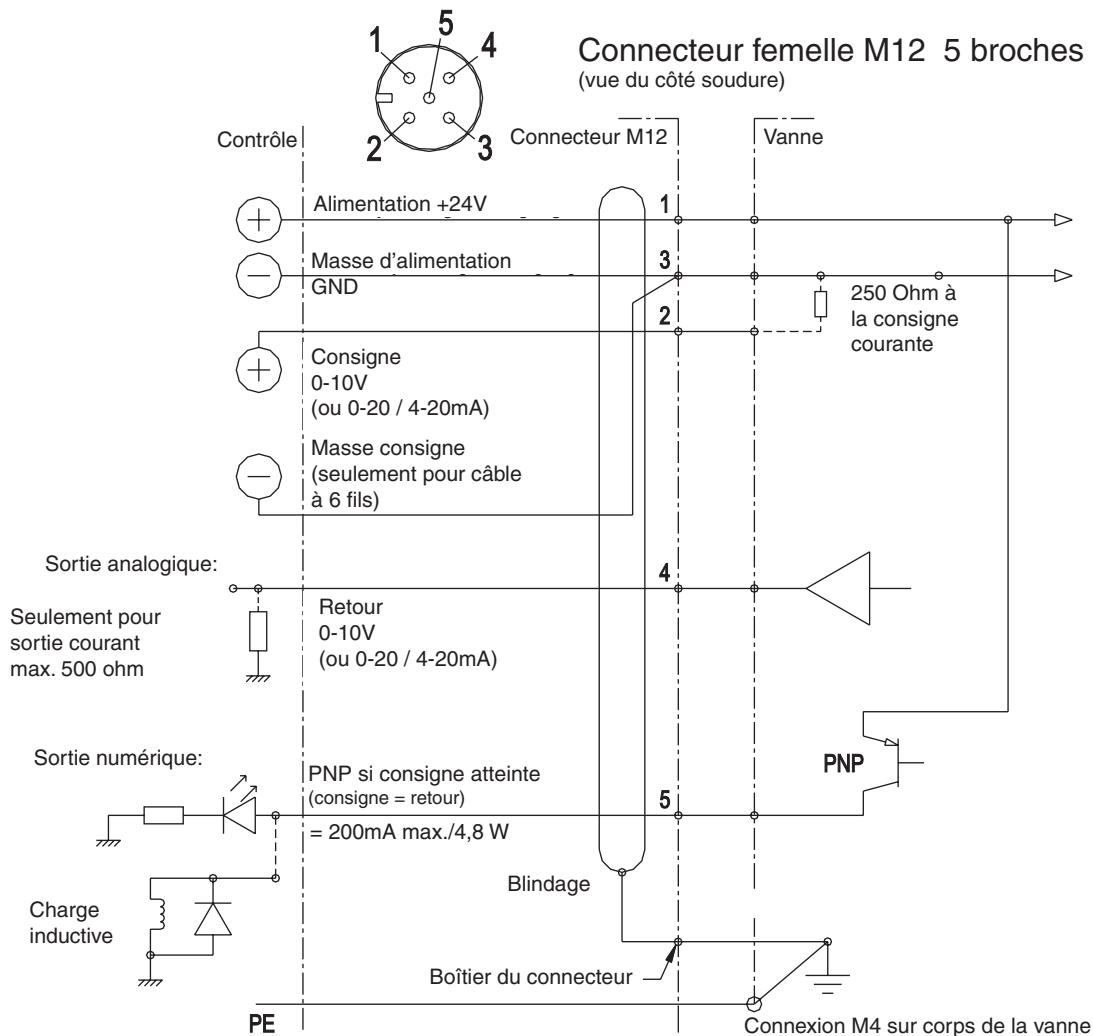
1 5 4
2 3

Connecteur femelle M12 5 broches
(vue du côté soudure)

Contrôle

Connecteur M12

Vanne

Alimentation +24V

1

Masse d'alimentation
GND

3

250 Ohm à la consigne courante

2

Consigne
0-10V
(ou 0-20 / 4-20mA)

Masse consigne
(seulement pour câble à 6 fils)

Sortie analogique:

4

Seulement pour sortie courant max. 500 ohm

Retour
0-10V
(ou 0-20 / 4-20mA)

Sortie numérique:

PNP si consigne atteinte
(consigne = retour)

5

PNP

= 200mA max./4,8 W

Blindage

Charge inductive

Boîtier du connecteur

PE

Connexion M4 sur corps de la vanne